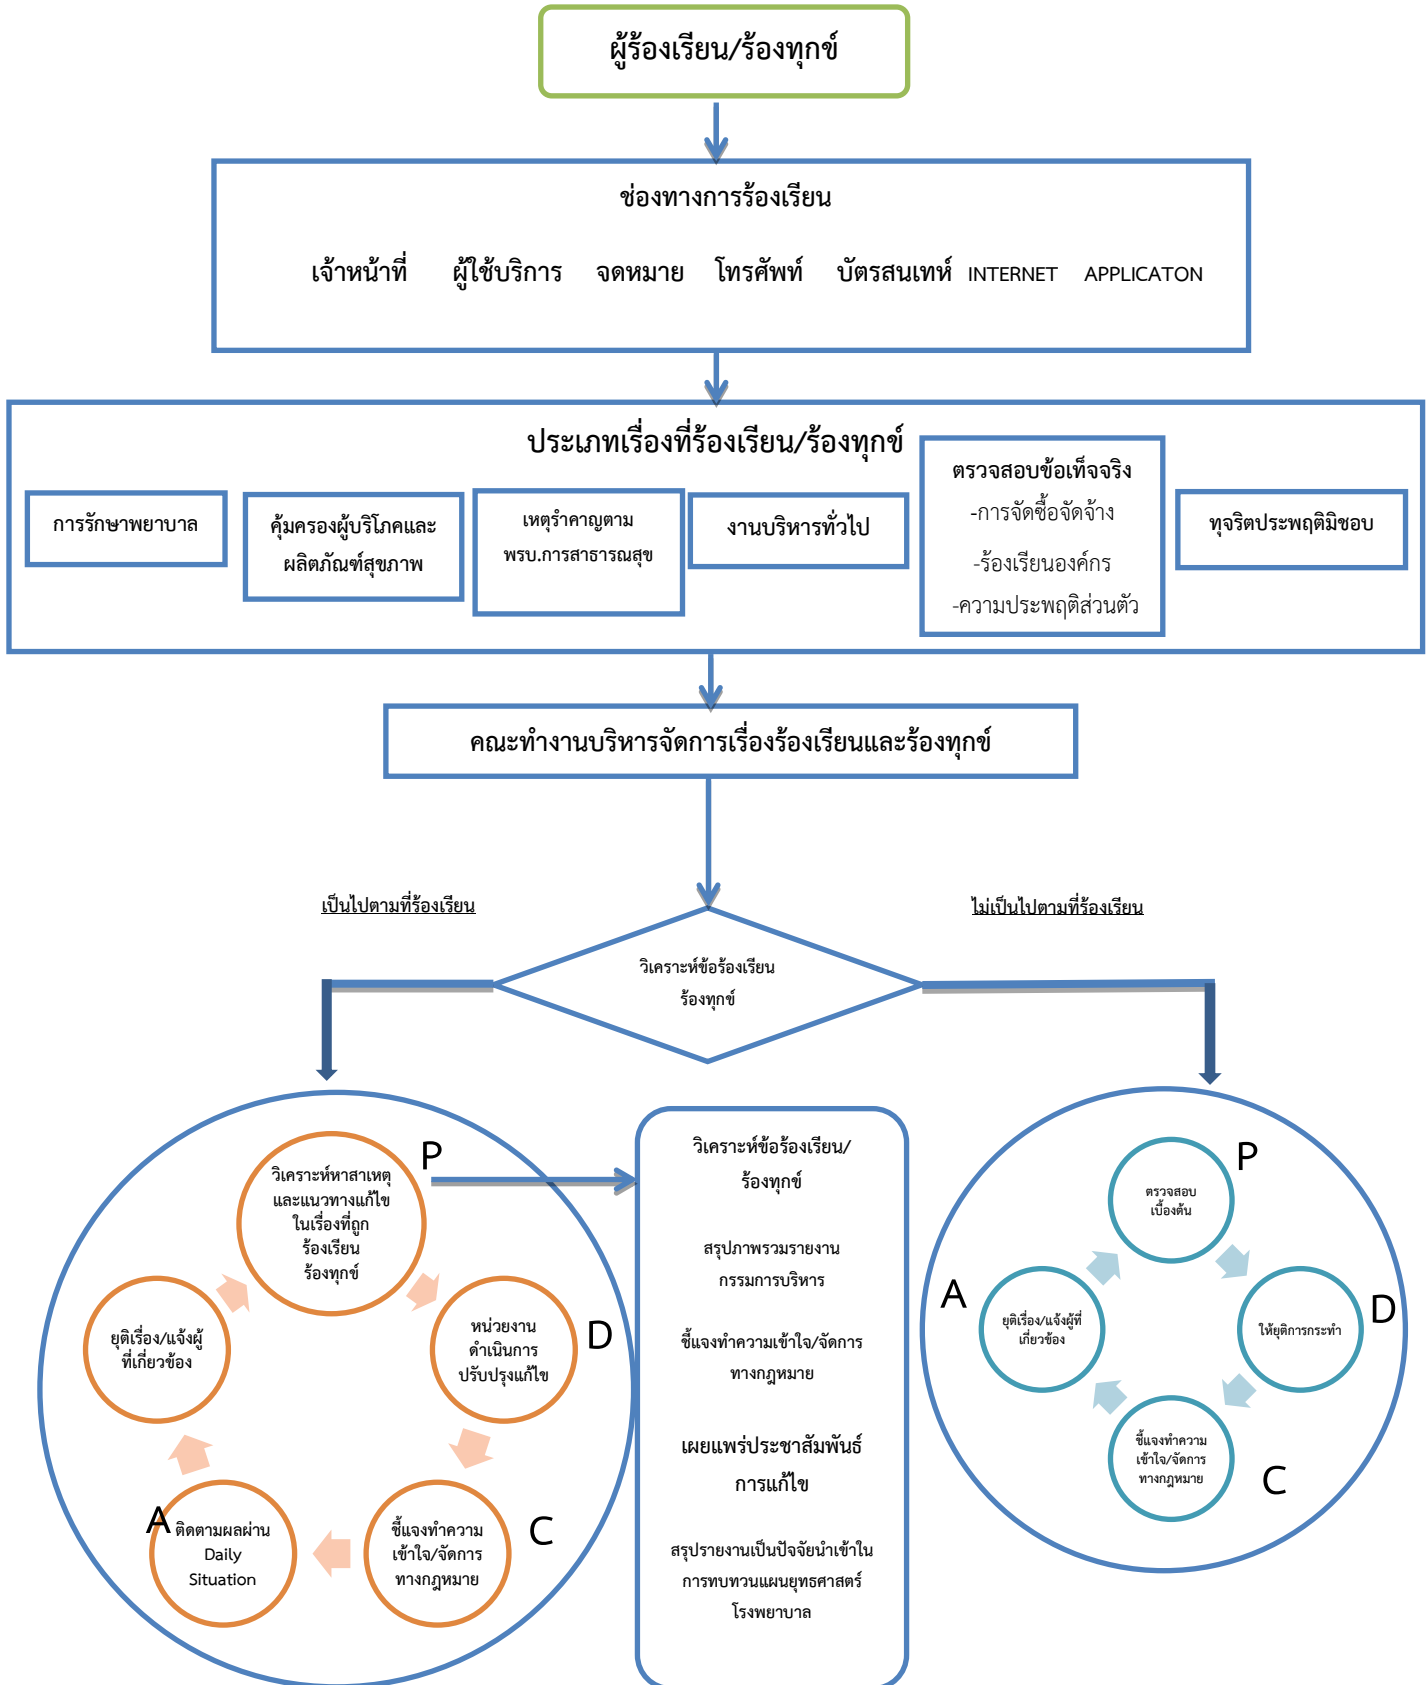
ผู้ร้องเรียน/ร้องทุกข์

ช่องทางการร้องเรียน

เจ้าหน้าที่ ผู้ใช้บริการ จดหมาย โทรศัพท์ บัตรสนเทห์ INTERNET APPLICATON

ประเภทเรื่องที่ร้องเรียน/ร้องทุกข์

การรักษาพยาบาล

คุ้มครองผู้บริโภคและผลิตภัณฑ์สุขภาพ

เหตุรำคาญตาม พรบ.การสาธารณสุข

งานบริหารทั่วไป

ตรวจสอบข้อเท็จจริง
-การจัดซื้อจัดจ้าง
-ร้องเรียนองค์กร
-ความประพฤติส่วนตัว

ทุจริตประพฤติมิชอบ

คณะทำงานบริหารจัดการเรื่องร้องเรียนและร้องทุกข์

เป็นไปตามที่ร้องเรียน

ไม่เป็นไปตามที่ร้องเรียน

วิเคราะห์ข้อร้องเรียน ร้องทุกข์

P

วิเคราะห์หาสาเหตุและแนวทางแก้ไขในเรื่องที่ถูกร้องเรียน ร้องทุกข์

D

หน่วยงานดำเนินการปรับปรุงแก้ไข

C

ชี้แจงทำความเข้าใจ/จัดการทางกฎหมาย

A

ติดตามผลผ่าน Daily Situation

ยุติเรื่อง/แจ้งผู้ที่เกี่ยวข้อง

วิเคราะห์ข้อร้องเรียน/ร้องทุกข์

สรุปภาพรวมรายงานกรรมการบริหาร

ชี้แจงทำความเข้าใจ/จัดการทางกฎหมาย

เผยแพร่ประชาสัมพันธ์การแก้ไข

สรุปรายงานเป็นปัจจัยนำเข้าในการทบทวนแผนยุทธศาสตร์โรงพยาบาล

P

ตรวจสอบเบื้องต้น

D

ให้ยุติการกระทำ

C

ชี้แจงทำความเข้าใจ/จัดการทางกฎหมาย

A

ยุติเรื่อง/แจ้งผู้ที่เกี่ยวข้อง